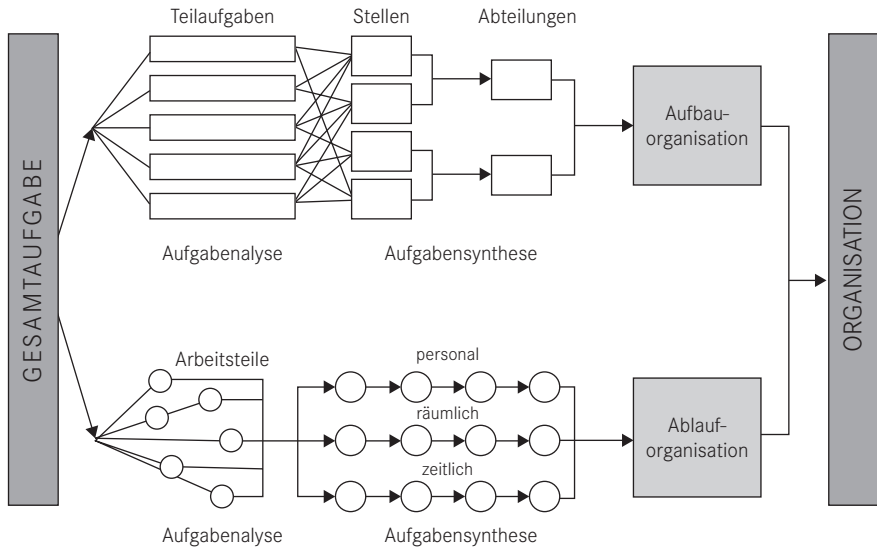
GESAMTAUFGABE

Teilaufgaben

Stellen

Abteilungen

Aufbau-organisation

Aufgabenanalyse

Aufgabensynthese

Arbeitsteile

personal

räumlich

zeitlich

Ablauf-organisation

Aufgabenanalyse

Aufgabensynthese

ORGANISATION